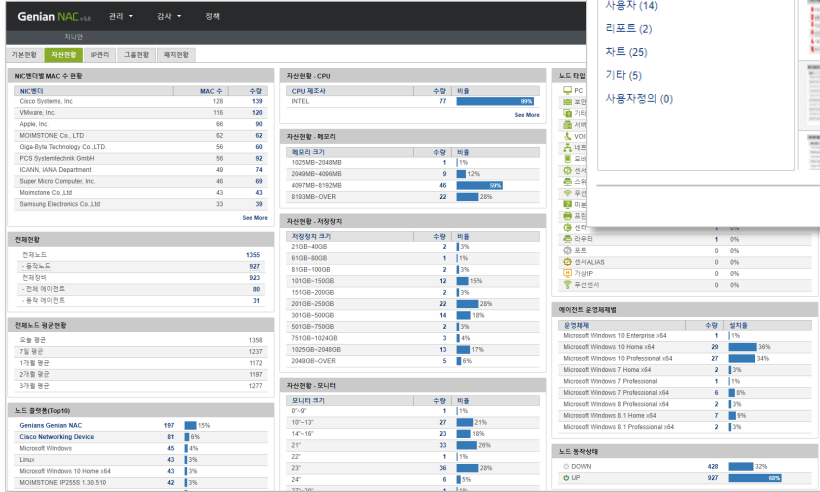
Genian NAC v5.0 관리 감사 정책
지니안
기본현황 자산현황 IP관리 그룹현황 패치현황

사용자 (14)
리포트 (2)
차트 (25)
기타 (5)
사용자정의 (0)

NIC벤더별 MAC 수 현황
| NIC벤더 | MAC 수 | 수량 |
|---|---|---|
| Cisco Systems, Inc | 128 | 139 |
| VMware, Inc. | 116 | 120 |
| Apple, Inc. | 66 | 90 |
| MOIMSTONE Co., LTD | 62 | 62 |
| Giga-Byte Technology Co.,LTD. | 56 | 60 |
| PCS Systemtechnik GmbH | 56 | 92 |
| ICANN, IANA Department | 49 | 74 |
| Super Micro Computer, Inc. | 46 | 69 |
| Moimstone Co.,Ltd | 43 | 43 |
| Samsung Electronics Co.,Ltd | 33 | 39 |
See More

전체현황
| 전체노드 | 1355 |
|---|---|
| - 동작노드 | 927 |
| 전체장비 | 923 |
| - 전체 에이전트 | 80 |
| - 동작 에이전트 | 31 |

전체노드 평균현황
| 오늘 평균 | 1358 |
|---|---|
| 7일 평균 | 1237 |
| 1개월 평균 | 1172 |
| 2개월 평균 | 1197 |
| 3개월 평균 | 1277 |

노드 플랫폼(Top10)
| Genians Genian NAC | 197 | 15% |
|---|---|---|
| Cisco Networking Device | 81 | 6% |
| Microsoft Windows | 45 | 4% |
| Linux | 43 | 3% |
| Microsoft Windows 10 Home x64 | 43 | 3% |
| MOIMSTONE IP255S 1.30.510 | 42 | 3% |

자산현황 - CPU
| CPU 제조사 | 수량 | 비율 |
|---|---|---|
| INTEL | 77 | 99% |
See More

자산현황 - 메모리
| 메모리 크기 | 수량 | 비율 |
|---|---|---|
| 1025MB~2048MB | 1 | 1% |
| 2049MB~4096MB | 9 | 12% |
| 4097MB~8192MB | 46 | 59% |
| 8193MB~OVER | 22 | 28% |

자산현황 - 저장장치
| 저장장치 크기 | 수량 | 비율 |
|---|---|---|
| 21GB~40GB | 2 | 3% |
| 61GB~80GB | 1 | 1% |
| 81GB~100GB | 2 | 3% |
| 101GB~150GB | 12 | 15% |
| 151GB~200GB | 2 | 3% |
| 201GB~250GB | 22 | 28% |
| 301GB~500GB | 14 | 18% |
| 501GB~750GB | 2 | 3% |
| 751GB~1024GB | 3 | 4% |
| 1025GB~2048GB | 13 | 17% |
| 2049GB~OVER | 5 | 6% |

자산현황 - 모니터
| 모니터 크기 | 수량 | 비율 |
|---|---|---|
| 0"~9" | 1 | 1% |
| 10"~13" | 27 | 21% |
| 14"~16" | 23 | 18% |
| 21" | 33 | 26% |
| 22" | 1 | 1% |
| 23" | 36 | 28% |
| 24" | 6 | 5% |

노드 타입
| PC | | |
|---|---|---|
| 모바 | | |
| 기타 | | |
| 서버 | | |
| VOI | | |
| 네트 | | |
| 모바 | | |
| 스위 | | |
| 센서 | | |
| 무선 | | |
| 미분 | | |
| 프린 | | |
| 센서 | 1 | 0% |
| 라우터 | 1 | 0% |
| 포트 | 0 | 0% |
| 센서ALIAS | 0 | 0% |
| 가상IP | 0 | 0% |
| 무선센서 | 0 | 0% |

에이전트 운영체제별
| 운영체제 | 수량 | 설치율 |
|---|---|---|
| Microsoft Windows 10 Enterprise x64 | 1 | 1% |
| Microsoft Windows 10 Home x64 | 29 | 36% |
| Microsoft Windows 10 Professional x64 | 27 | 34% |
| Microsoft Windows 7 Home x64 | 2 | 3% |
| Microsoft Windows 7 Professional | 1 | 1% |
| Microsoft Windows 7 Professional x64 | 6 | 8% |
| Microsoft Windows 8 Professional x64 | 2 | 3% |
| Microsoft Windows 8.1 Home x64 | 7 | 9% |
| Microsoft Windows 8.1 Professional x64 | 2 | 3% |

노드 동작상태
| DOWN | 428 | 32% |
|---|---|---|
| UP | 927 | 68% |